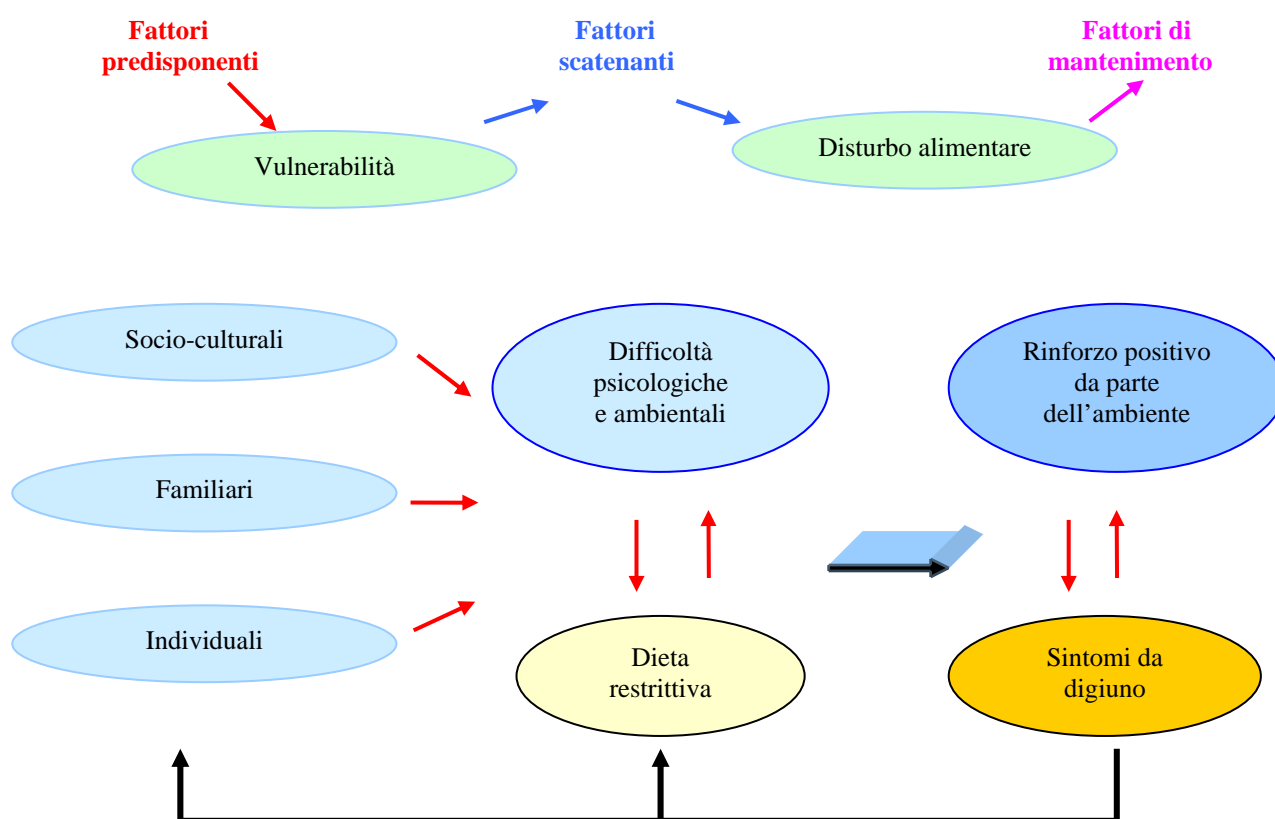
Fattori predisponenti

Fattori scatenanti

Fattori di mantenimento

Vulnerabilità

Disturbo alimentare

Socio-culturali

Familiari

Individuali

Difficoltà psicologiche e ambientali

Rinforzo positivo da parte dell’ambiente

Dieta restrittiva

Sintomi da digiuno